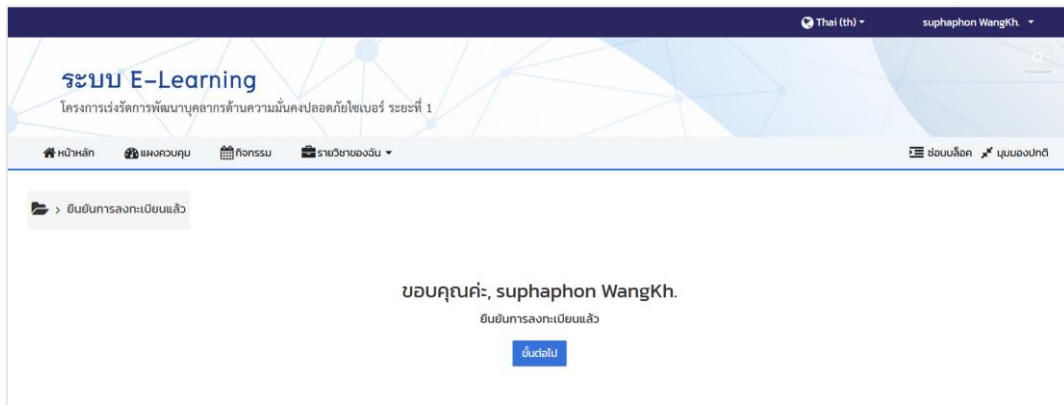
Thai (th) ▾ suphaphon WangKh. ▾

ระบบ E-Learning

โครงการเร่งรัดการพัฒนาบุคลากรด้านความมั่นคงปลอดภัยไซเบอร์ ระยะที่ 1

หน้าหลัก แผงควบคุม กิจกรรม รายวิชาของฉัน ▾

ซ่อนบล็อค มุมมองปกติ

› ยืนยันการลงทะเบียนแล้ว

ขอบคุณค่ะ, suphaphon WangKh.

ยืนยันการลงทะเบียนแล้ว

ขั้นต่อไป